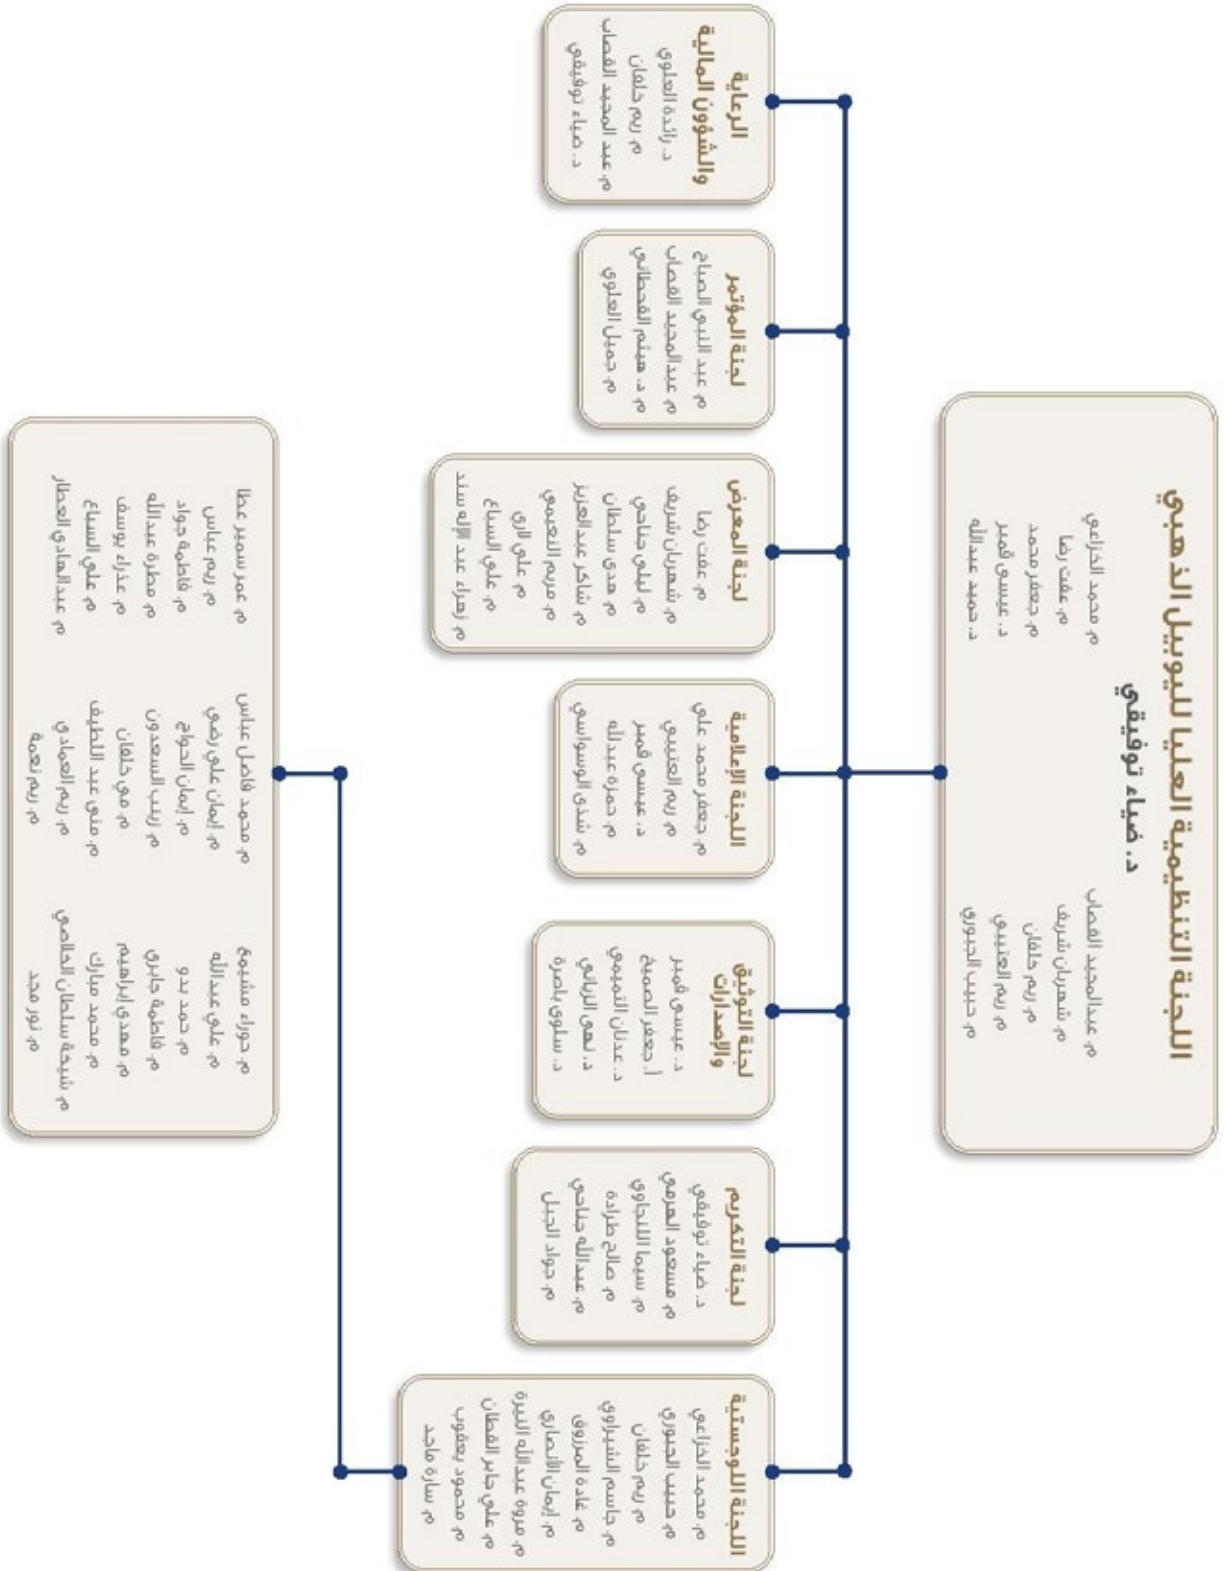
اللجنة التنظيمية العليا لليوبيل الذهبي
د. ضياء توفيقي

م. محمد الخزاعي
م. عفت رضا
م. جعفر محمد
د. عيسى قمبر
د. حميد عبدالله

م. عبدالمجيد القصاب
م. شهربان شريف
م. ريم خلفان
م. ريم العبيدي
م. حبيب الجبوري

الرعاية والشؤون المالية
د. زائدة العلوي
م. ريم خلفان
م. عبد المجيد القصاب
د. ضياء توفيقي

لجنة المؤتمر
م. عبد النبي الصباغ
م. عبدالمجيد القصاب
د. هيثم القحطاني
م. جميل العلوي

لجنة المعرض
م. عفت رضا
م. شهربان شريف
م. ليلى خلفان
م. هدى سلطان
م. شاكر عبدالعزيز
م. مريم العثماني
م. علي آل
م. علي الساعي
م. زهراء عبد الإله سند

اللجنة الإعلامية
م. جعفر محمد علي
م. ريم العبيدي
د. عيسى قمبر
م. حوراء عبدالله
م. شذى الوسواسي

لجنة التوثيق والإصدارات
د. عيسى قمبر
أ. جعفر الصباح
د. عدنان التميمي
د. نهى الرياض
د. سلوى باحرة

لجنة التكريم
د. ضياء توفيقي
م. مسعود الهرمي
م. سيما اللنجاوي
م. صالح طرادة
م. عبدالله خلفان
م. جواد الجبل

اللجنة اللوجستية
م. محمد الخزاعي
م. حبيب الجبوري
م. ريم خلفان
م. جاسم الشيراوي
م. غادة المرزوق
م. إيمان الأنصاري
م. مروة عبدالله النعرة
م. علي جابر القطان
م. محمود يعقوب
م. سارة ماجد

م. محمد فاضل عباس
م. إيمان علي رضي
م. إيمان الحواج
م. زينب السعدون
م. مي خلفان
م. منى عبد اللطيف
م. ريم العيادي
م. ريم لعجة

م. عمر سمير عطا
م. ريم عباس
م. فاطمة جواد
م. عطرة عبدالله
م. عذراء يوسف
م. علي السباع
م. عبدالهادي العطار

م. حوراء مشيمع
م. علي عبدالله
م. حمد بدو
م. فاطمة جابري
م. مهدي إبراهيم
م. محمد مبارك
م. شيخة سلطان الحاضي
م. نور محمد